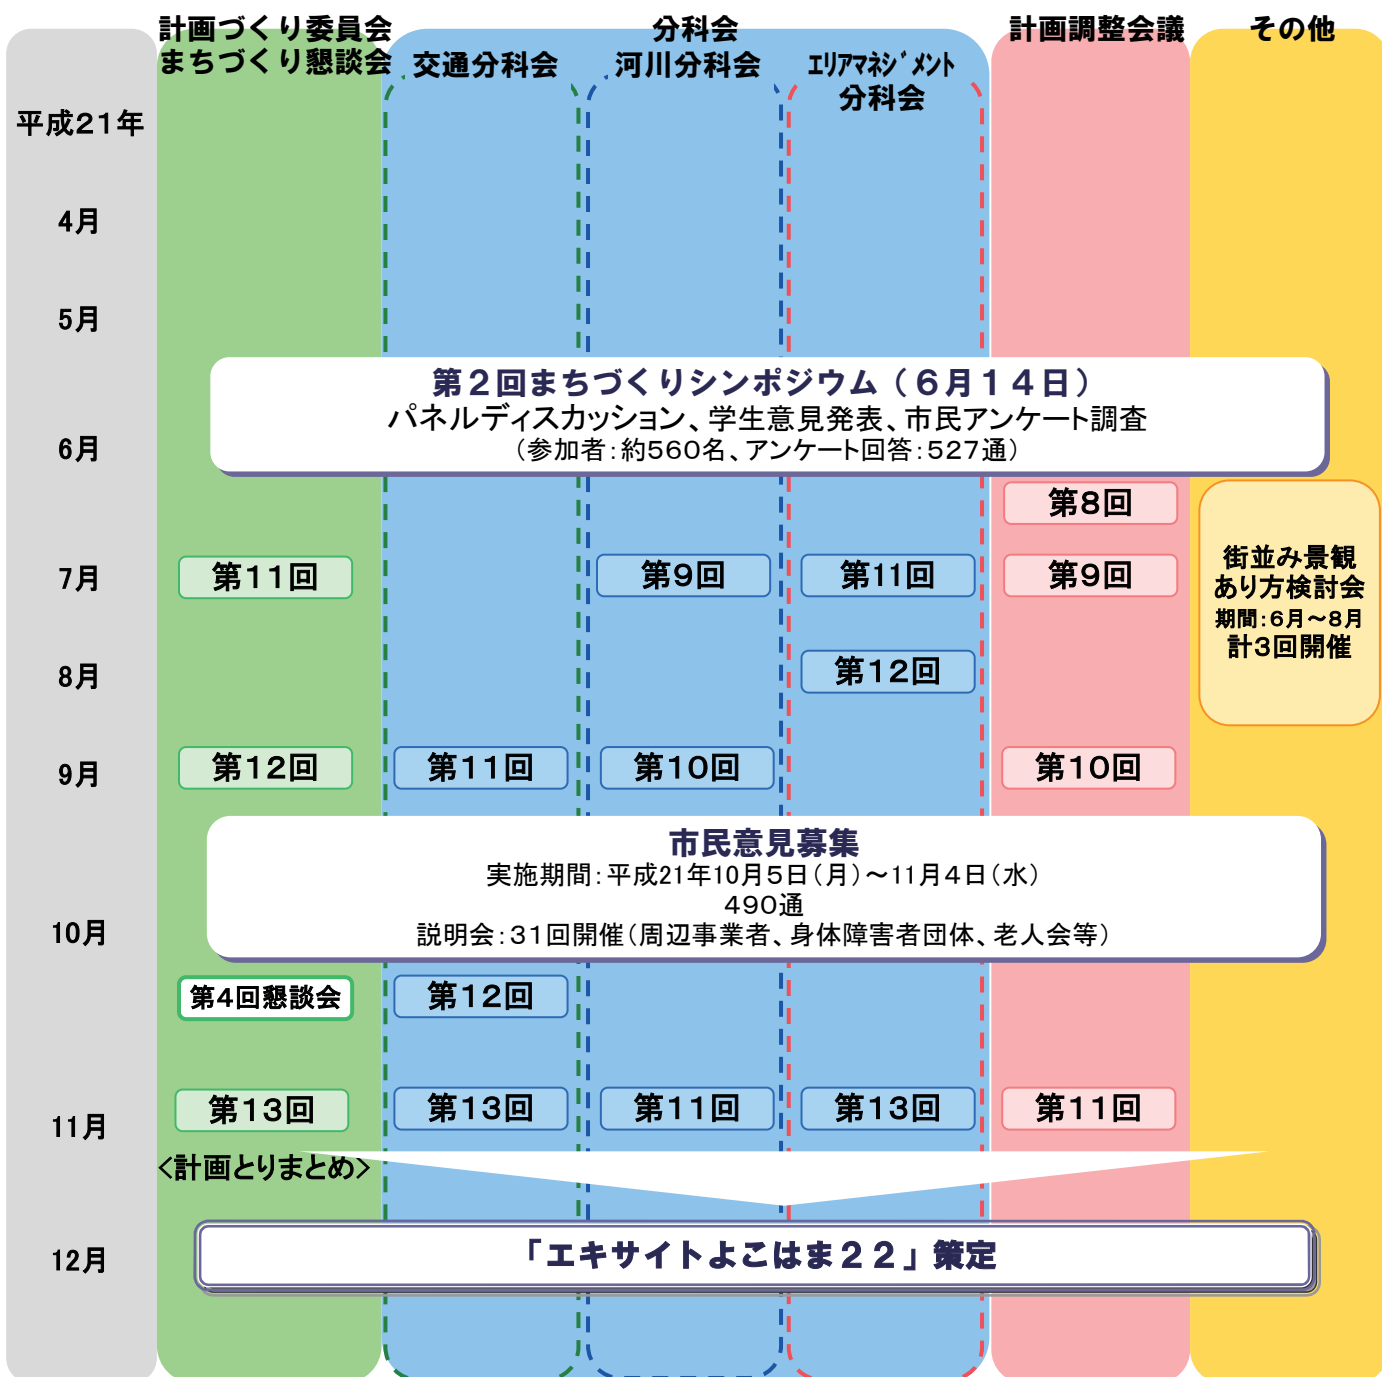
計画づくり委員会
まちづくり懇談会

分科会
交通分科会
河川分科会
ｴﾘｱﾏﾈｼﾞﾒﾝﾄ分科会

計画調整会議

その他

平成21年

4月

5月

第２回まちづくりシンポジウム（６月１４日）
パネルディスカッション、学生意見発表、市民アンケート調査
（参加者：約560名、アンケート回答：527通）

6月

第8回

街並み景観あり方検討会
期間：6月～8月
計3回開催

7月
第11回
第9回
第11回
第9回

8月
第12回

9月
第12回
第11回
第10回
第10回

市民意見募集
実施期間：平成21年10月5日（月）～11月4日（水）
490通
説明会：31回開催（周辺事業者、身体障害者団体、老人会等）

10月

第4回懇談会
第12回

11月
第13回
第13回
第11回
第13回
第11回

<計画とりまとめ>

12月
「エキサイトよこはま２２」策定